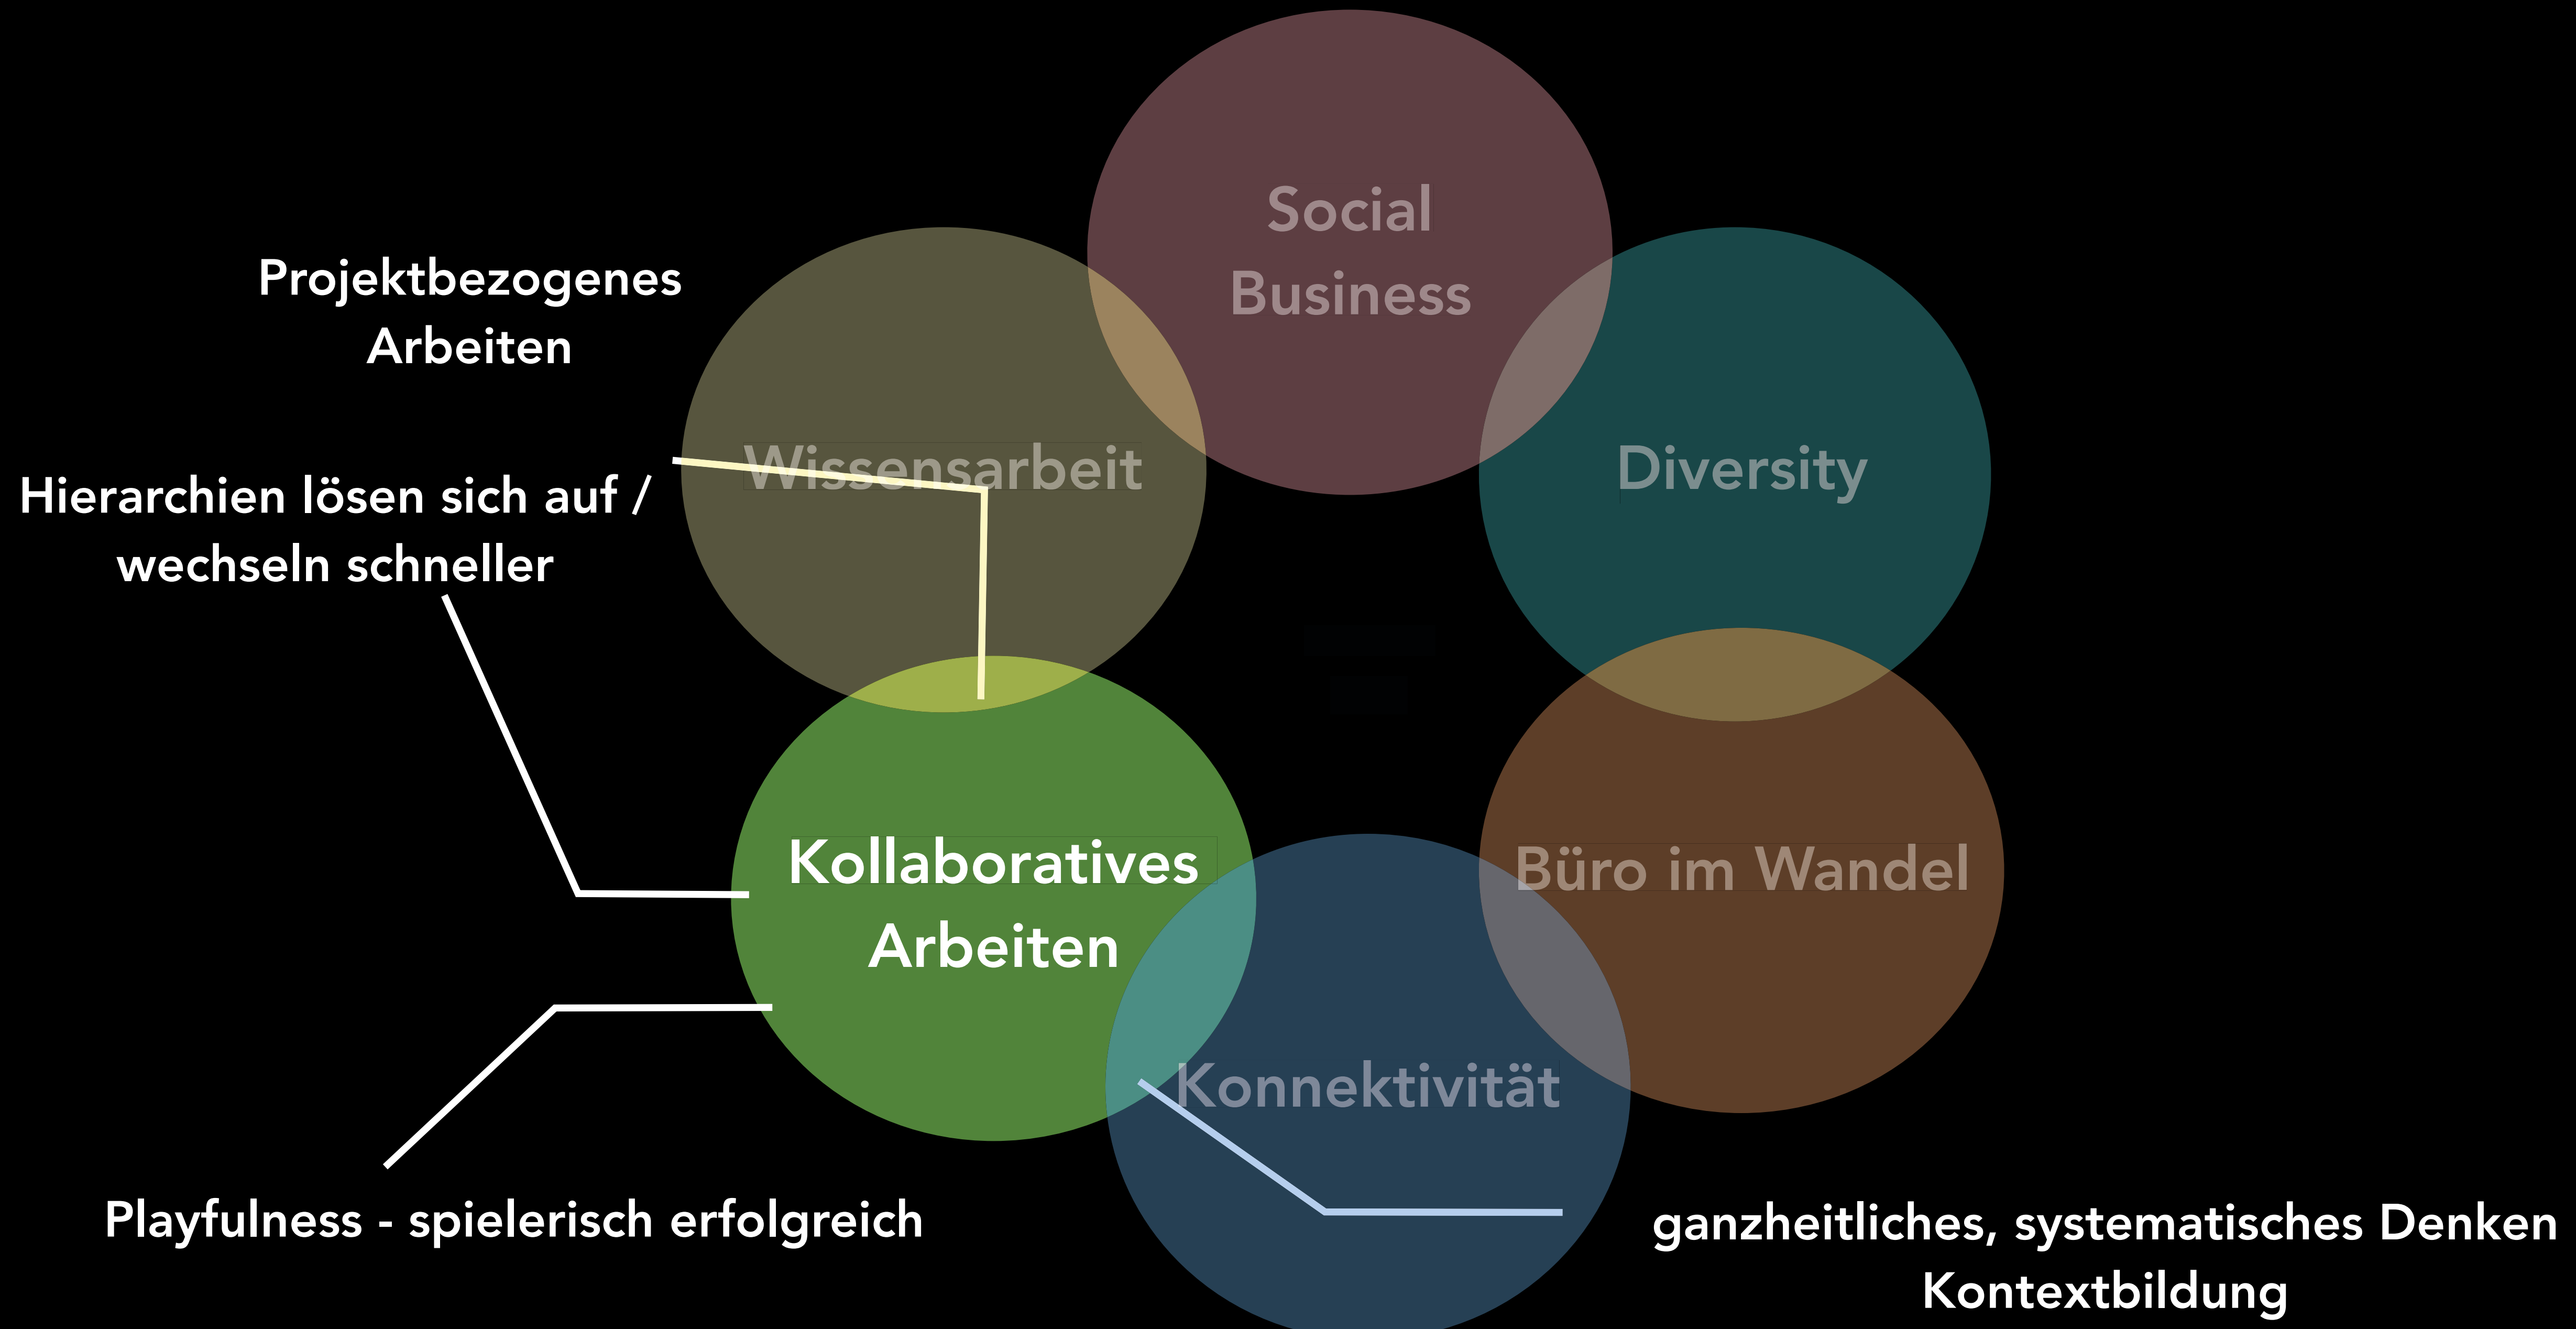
Social Business

Projektbezogenes Arbeiten

Wissensarbeit

Diversity

Hierarchien lösen sich auf / wechseln schneller

Kollaboratives Arbeiten

Büro im Wandel

Konnektivität

Playfulness - spielerisch erfolgreich

ganzheitliches, systematisches Denken Kontextbildung